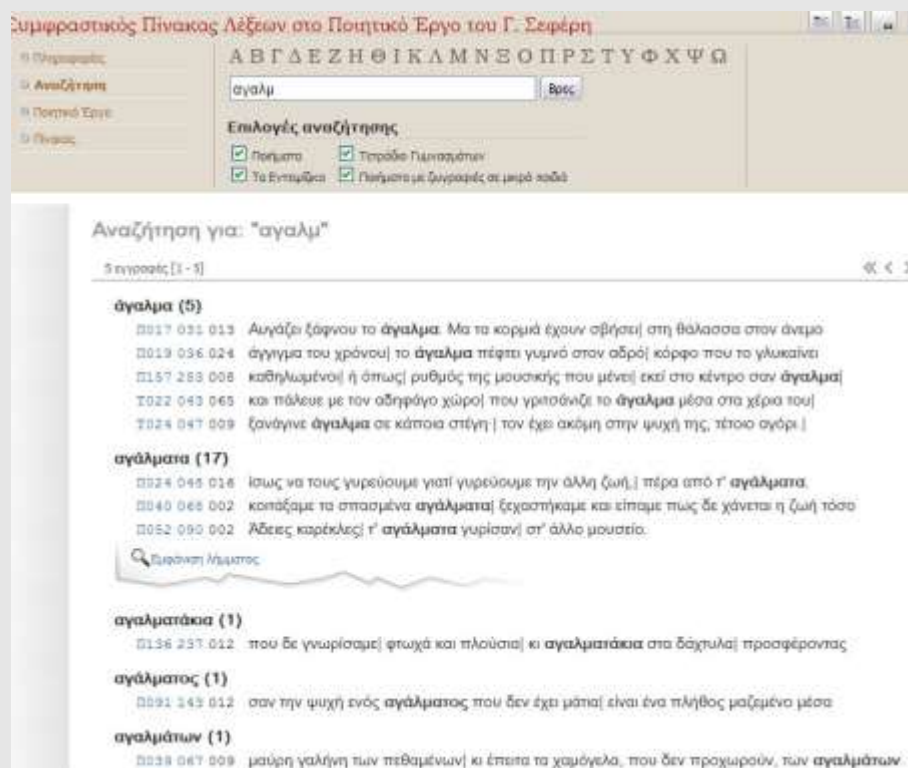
Συμφραστικός Πίνακας Λέξεων στο Ποιητικό Έργο του Γ. Σεφέρη

Πληροφορίες
Αναζήτηση
Ποιητικό Έργο
Πίνακες

Α Β Γ Δ Ε Ζ Η Θ Ι Κ Λ Μ Ν Ξ Ο Π Ρ Σ Τ Υ Φ Χ Ψ Ω

αγαλμ
Βρες

Επιλογές αναζήτησης
Ποιήματα
Τετράδιο Γυμνασμάτων
Τα Ενταφίδια
Ποιήματα με ζωγραφιές σε μικρά παιδιά

Αναζήτηση για: "αγαλμ"

5 εγγραφές [1 - 5]

άγαλμα (5)
Π017 031 013 Αυγάζει ξάφνου το άγαλμα. Μα τα κορμιά έχουν σβήσει| στη θάλασσα στον άνεμο
Π019 036 024 άγγιγμα του χρόνου| το άγαλμα πέφτει γυμνό στον αβρό| κόρφο που το γλυκαίνει
Π157 253 008 καθηλωμένοι| ή όπως| ρυθμός της μουσικής που μένει| εκεί στο κέντρο σαν άγαλμα|
Τ022 043 065 και πάλευε με τον αδηφάγο χώρο| που γρισάνιζε το άγαλμα μέσα στα χέρια του|
Τ024 047 009 ξανάγινε άγαλμα σε κάποια στέγη| τον έχει ακόμη στην ψυχή της, τέτοιο αγόρι.|

αγάλματα (17)
Π024 046 016 ίσως να τους γυρεύουμε γιατί γυρεύουμε την άλλη ζωή,| πέρα από τ' αγάλματα.
Π040 066 002 κοιτάξαμε τα σπασμένα αγάλματα| ξεχαστήκαμε και είπαμε πως δε χάνεται η ζωή τόσο
Π052 090 002 Άδειες καρέκλες| τ' αγάλματα γυρίσαν| στ' άλλο μουσείο.

Εμφάνιση λήμματος

αγαλματάκια (1)
Π136 237 012 που δε γνωρίσαμε| φτωχά και πλούσια| κι αγαλματάκια στα δάχτυλα| προσφέροντας

αγάλματος (1)
Π091 143 012 σαν την ψυχή ενός αγάλματος που δεν έχει μάτια| είναι ένα πλήθος μαζεμένο μέσα

αγαλμάτων (1)
Π038 067 009 μαύρη γαλήνη των πεθαμένων| κι έπειτα τα χαμόγελα, που δεν προχωρούν, των αγαλμάτων